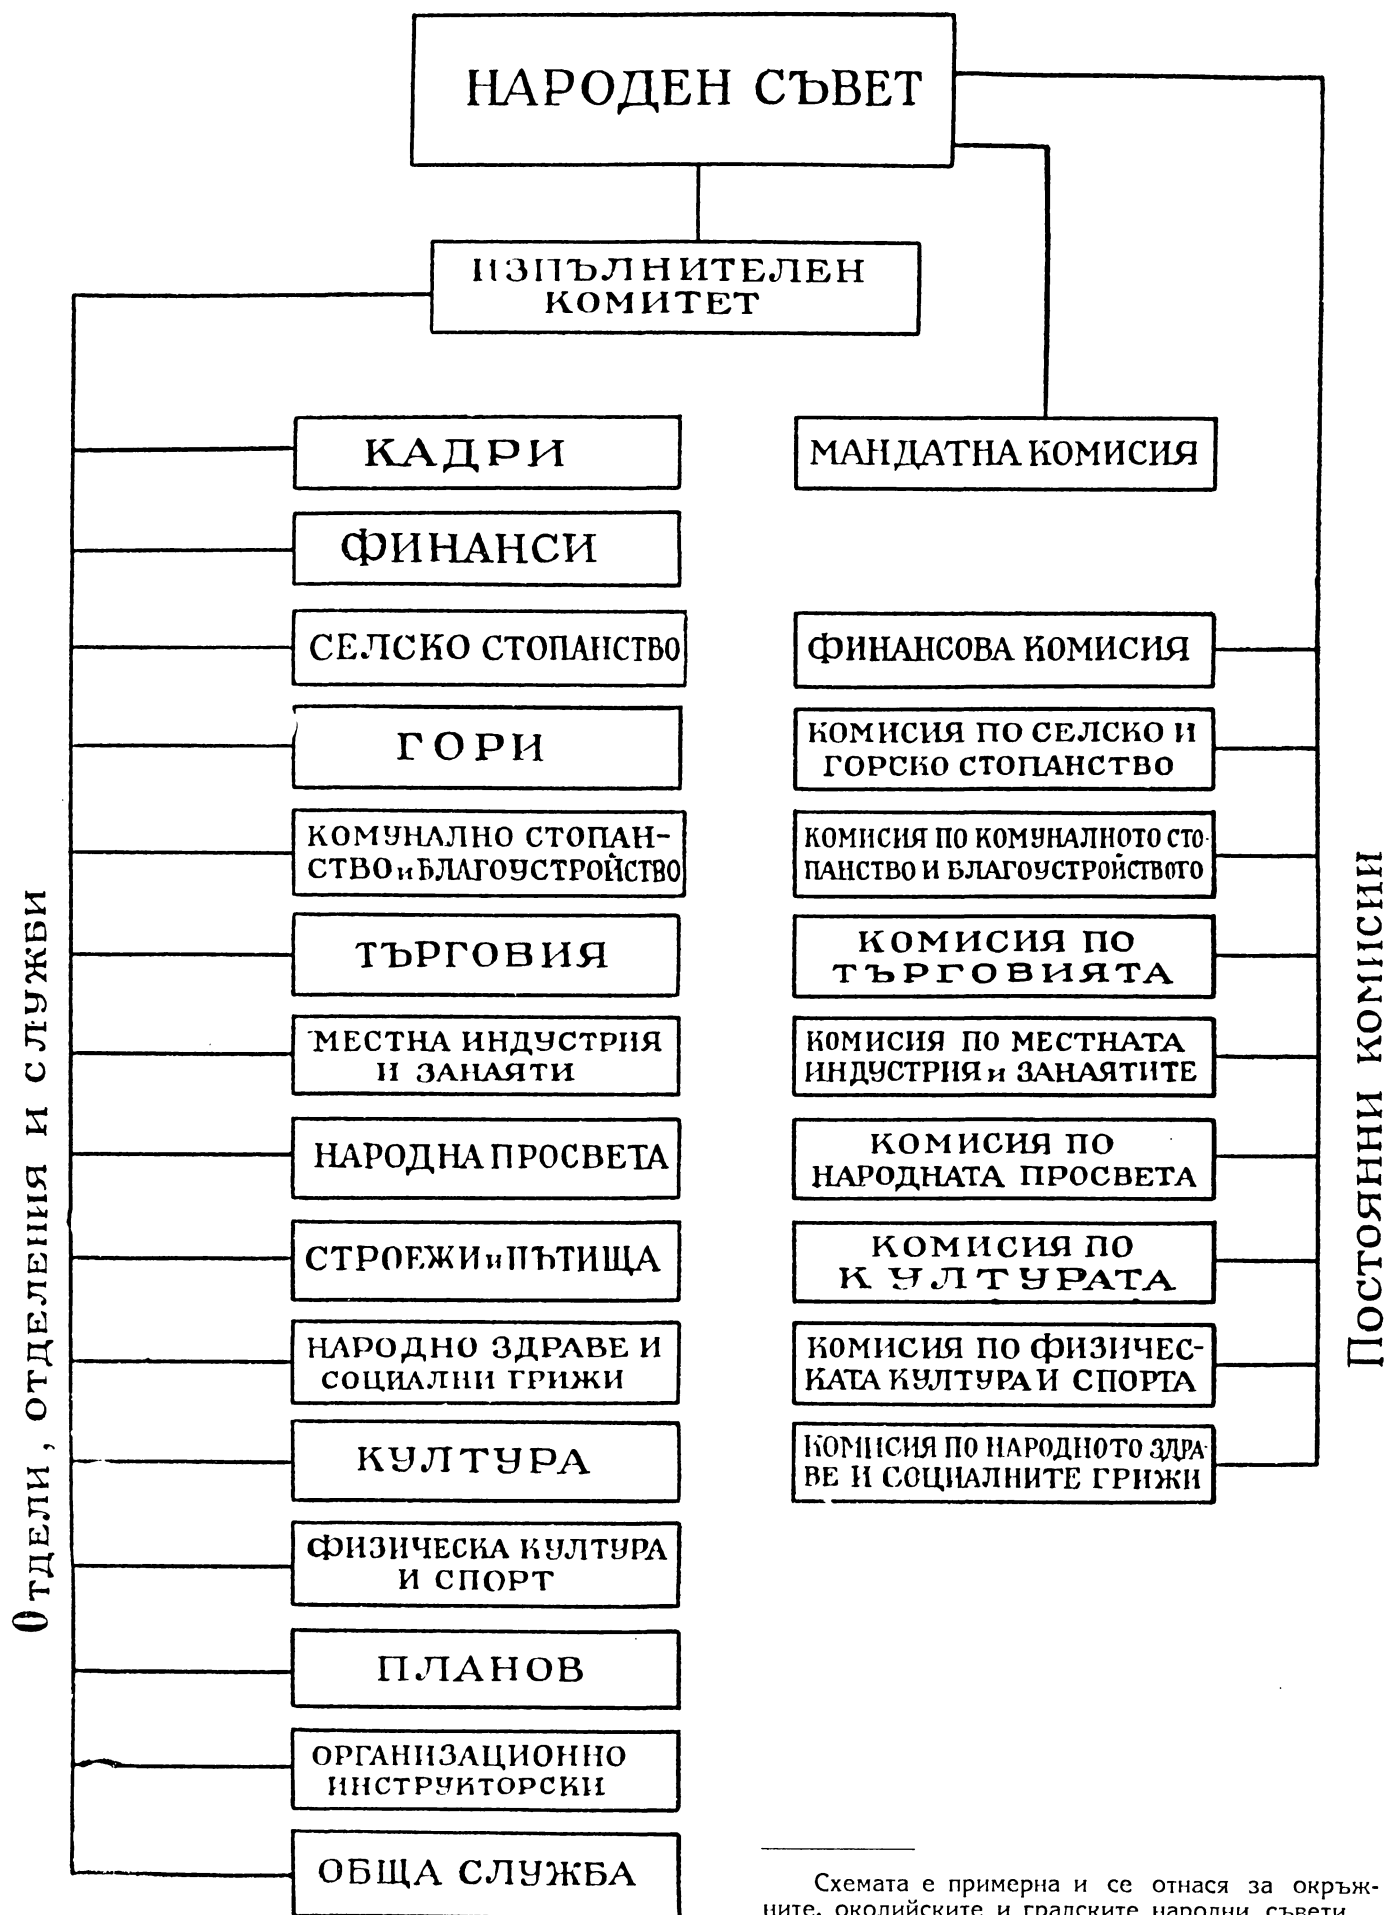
НАРОДЕН СЪВЕТ

ИЗПЪЛНИТЕЛЕН КОМИТЕТ

Отдели, отделения и служби

КАДРИ

ФИНАНСИ

СЕЛСКО СТОПАНСТВО

ГОРИ

КОМУНАЛНО СТОПАНСТВО и БЛАГОУСТРОЙСТВО

ТЪРГОВИЯ

МЕСТНА ИНДУСТРИЯ И ЗАНАЯТИ

НАРОДНА ПРОСВЕТА

СТРОЕЖИ и ПЪТИЩА

НАРОДНО ЗДРАВЕ И СОЦИАЛНИ ГРИЖИ

КУЛТУРА

ФИЗИЧЕСКА КУЛТУРА И СПОРТ

ПЛАНОВ

ОРГАНИЗАЦИОННО ИНСТРУКТОРСКИ

ОБЩА СЛУЖБА

МАНДАТНА КОМИСИЯ

ФИНАНСОВА КОМИСИЯ

КОМИСИЯ ПО СЕЛСКО И ГОРСКО СТОПАНСТВО

КОМИСИЯ ПО КОМУНАЛНОТО СТОПАНСТВО И БЛАГОУСТРОЙСТВОТО

КОМИСИЯ ПО ТЪРГОВИЯТА

КОМИСИЯ ПО МЕСТНАТА ИНДУСТРИЯ и ЗАНАЯТИТЕ

КОМИСИЯ ПО НАРОДНАТА ПРОСВЕТА

КОМИСИЯ ПО КУЛТУРАТА

КОМИСИЯ ПО ФИЗИЧЕСКАТА КУЛТУРА И СПОРТА

КОМИСИЯ ПО НАРОДНОТО ЗДРАВЕ И СОЦИАЛНИТЕ ГРИЖИ

Постоянни комисии

Схемата е примерна и се отнася за окръжните, околийските и градските народни съвети.